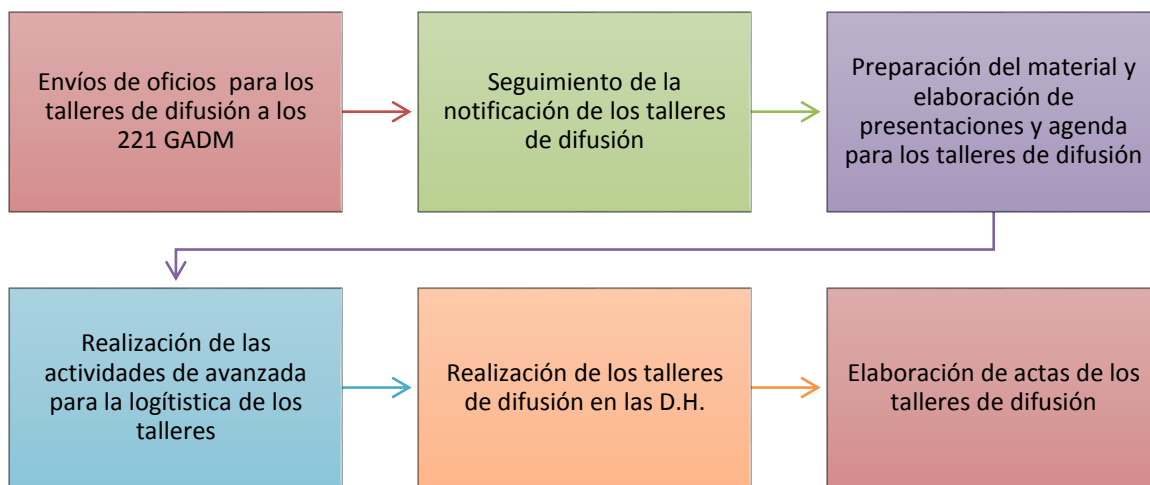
Envíos de oficios para los talleres de difusión a los 221 GADM

Seguimiento de la notificación de los talleres de difusión

Preparación del material y elaboración de presentaciones y agenda para los talleres de difusión

Realización de las actividades de avanzada para la logítistica de los talleres

Realización de los talleres de difusión en las D.H.

Elaboración de actas de los talleres de difusión